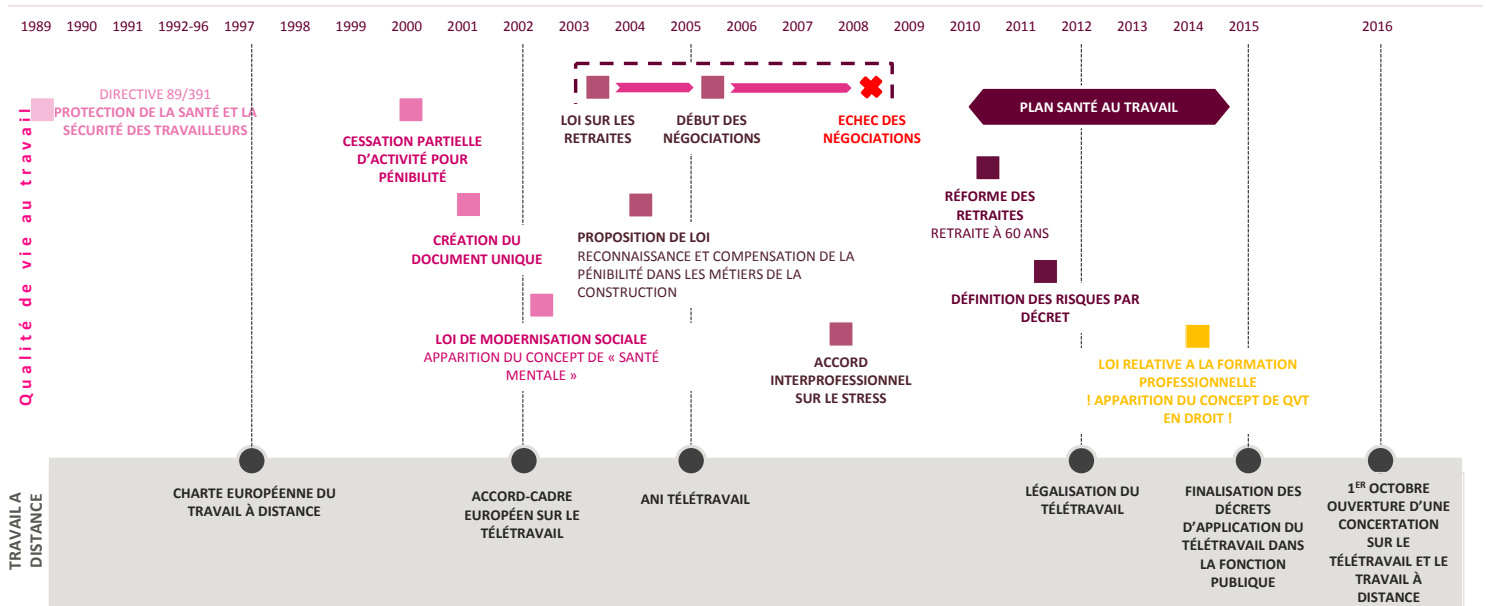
1989 1990 1991 1992-96 1997 1998 1999 2000 2001 2002 2003 2004 2005 2006 2007 2008 2009 2010 2011 2012 2013 2014 2015 2016

Qualité de vie au travail

DIRECTIVE 89/391
PROTECTION DE LA SANTÉ ET LA SÉCURITÉ DES TRAVAILLEURS

CESSATION PARTIELLE D'ACTIVITÉ POUR PÉNIBILITÉ

CRÉATION DU DOCUMENT UNIQUE

LOI DE MODERNISATION SOCIALE
APPARITION DU CONCEPT DE « SANTÉ MENTALE »

LOI SUR LES RETRAITES

DÉBUT DES NÉGOCIATIONS

ECHEC DES NÉGOCIATIONS

PROPOSITION DE LOI
RECONNAISSANCE ET COMPENSATION DE LA PÉNIBILITÉ DANS LES MÉTIERS DE LA CONSTRUCTION

ACCORD INTERPROFESSIONNEL SUR LE STRESS

PLAN SANTÉ AU TRAVAIL

RÉFORME DES RETRAITES
RETRAITE À 60 ANS

DÉFINITION DES RISQUES PAR DÉCRET

LOI RELATIVE A LA FORMATION PROFESSIONNELLE
! APPARITION DU CONCEPT DE QVT EN DROIT !

TRAVAIL A DISTANCE

CHARTE EUROPÉENNE DU TRAVAIL À DISTANCE

ACCORD-CADRE EUROPÉEN SUR LE TÉLÉTRAVAIL

ANI TÉLÉTRAVAIL

LÉGALISATION DU TÉLÉTRAVAIL

FINALISATION DES DÉCRETS D'APPLICATION DU TÉLÉTRAVAIL DANS LA FONCTION PUBLIQUE

1$^{ER}$ OCTOBRE OUVERTURE D'UNE CONCERTATION SUR LE TÉLÉTRAVAIL ET LE TRAVAIL À DISTANCE